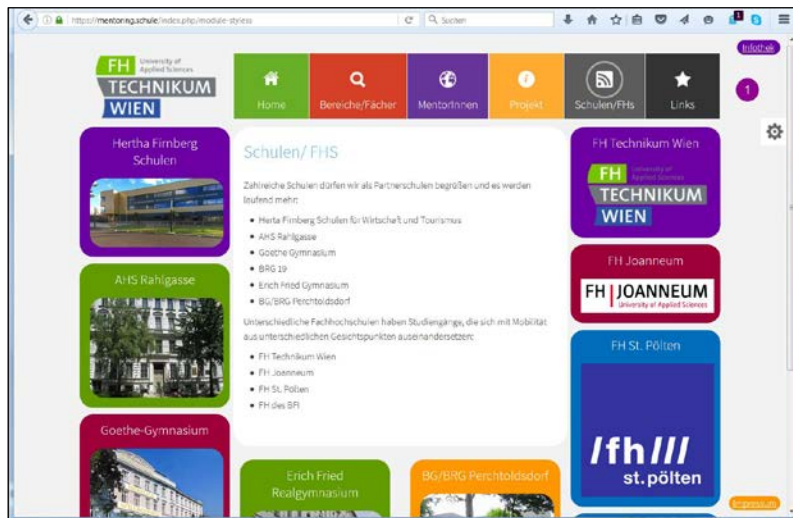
https://mentoring.schule/index.php/module-styless

Suchen

Infothek

FH University of Applied Sciences
TECHNIKUM WIEN

Home
Bereiche/Fächer
MentorInnen
Projekt
Schulen/FHs
Links

1

Hertha Firnberg Schulen

AHS Rahlgasse

Goethe-Gymnasium

Schulen/ FHS

Zahlreiche Schulen dürfen wir als Partnerschulen begrüßen und es werden laufend mehr:

- Herta Firnberg Schulen für Wirtschaft und Tourismus
- AHS Rahlgasse
- Goethe Gymnasium
- BRG 19
- Erich Fried Gymnasium
- BG/BRG Perchtoldsdorf

Unterschiedliche Fachhochschulen haben Studiengänge, die sich mit Mobilität aus unterschiedlichen Gesichtspunkten auseinandersetzen:

- FH Technikum Wien
- FH Joanneum
- FH St. Pölten
- FH des BFI

Erich Fried Realgymnasium

BG/BRG Perchtoldsdorf

FH Technikum Wien

FH University of Applied Sciences
TECHNIKUM WIEN

FH Joanneum

FH | JOANNEUM
University of Applied Sciences

FH St. Pölten

/fh///
st.pölten

Impressum